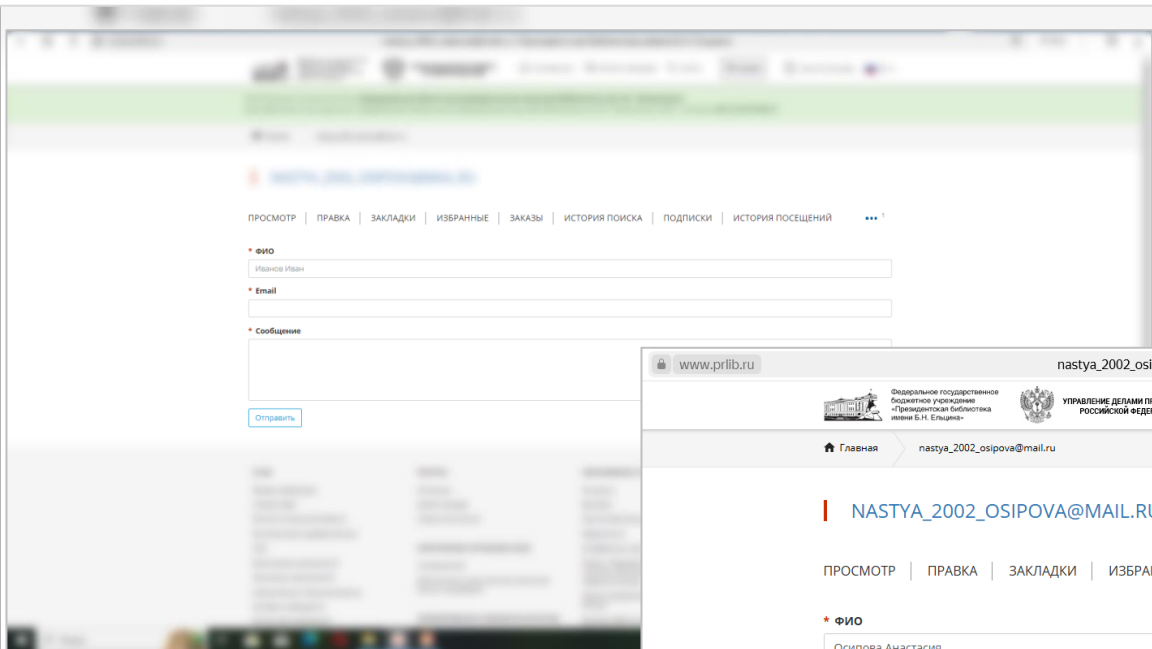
ПРОСМОТР | ПРАВКА | ЗАКЛАДКИ | ИЗБРАННЫЕ | ЗАКАЗЫ | ИСТОРИЯ ПОИСКА | ПОДПИСКИ | ИСТОРИЯ ПОСЕЩЕНИЙ

* ФИО

Иванов Иван

* Email

* Сообщение

Отправить

www.prlib.ru

nastya_2002_osi

Федеральное государственное бюджетное учреждение «Президентская библиотека имени Б.Н. Ельцина»

УПРАВЛЕНИЕ ДЕЛАМИ ПР РОССИЙСКОЙ ФЕДЕ

Главная

nastya_2002_osipova@mail.ru

NASTYA_2002_OSIPOVA@MAIL.RU

ПРОСМОТР | ПРАВКА | ЗАКЛАДКИ | ИЗБРА

* ФИО

Осипова Анастасия